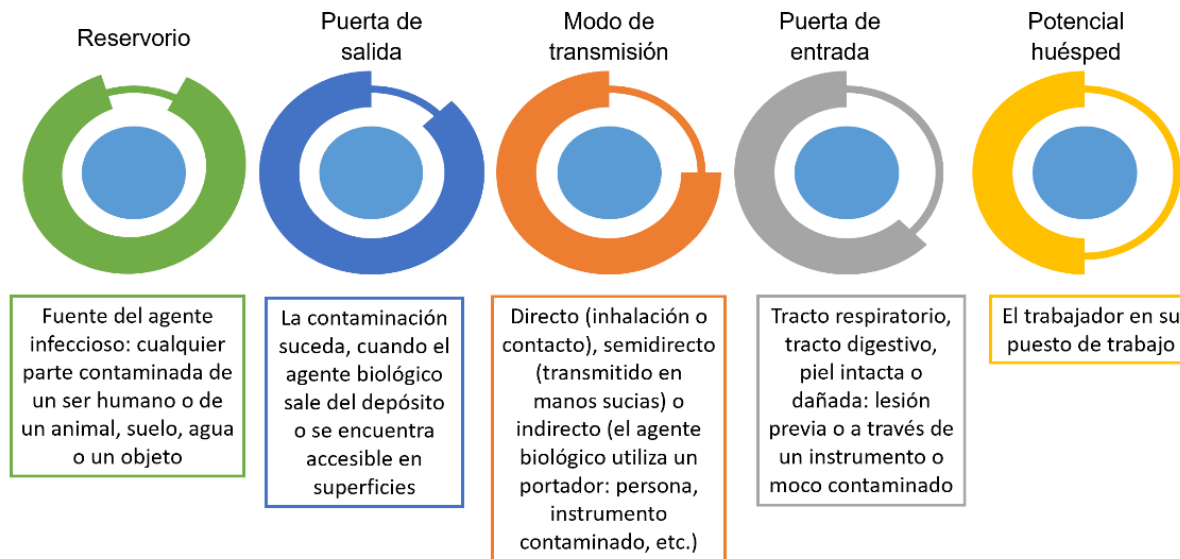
Reservorio

Fuente del agente infeccioso: cualquier parte contaminada de un ser humano o de un animal, suelo, agua o un objeto

Puerta de salida

La contaminación suceda, cuando el agente biológico sale del depósito o se encuentra accesible en superficies

Modo de transmisión

Directo (inhalación o contacto), semidirecto (transmitido en manos sucias) o indirecto (el agente biológico utiliza un portador: persona, instrumento contaminado, etc.)

Puerta de entrada

Tracto respiratorio, tracto digestivo, piel intacta o dañada: lesión previa o a través de un instrumento o moco contaminado

Potencial huésped

El trabajador en su puesto de trabajo